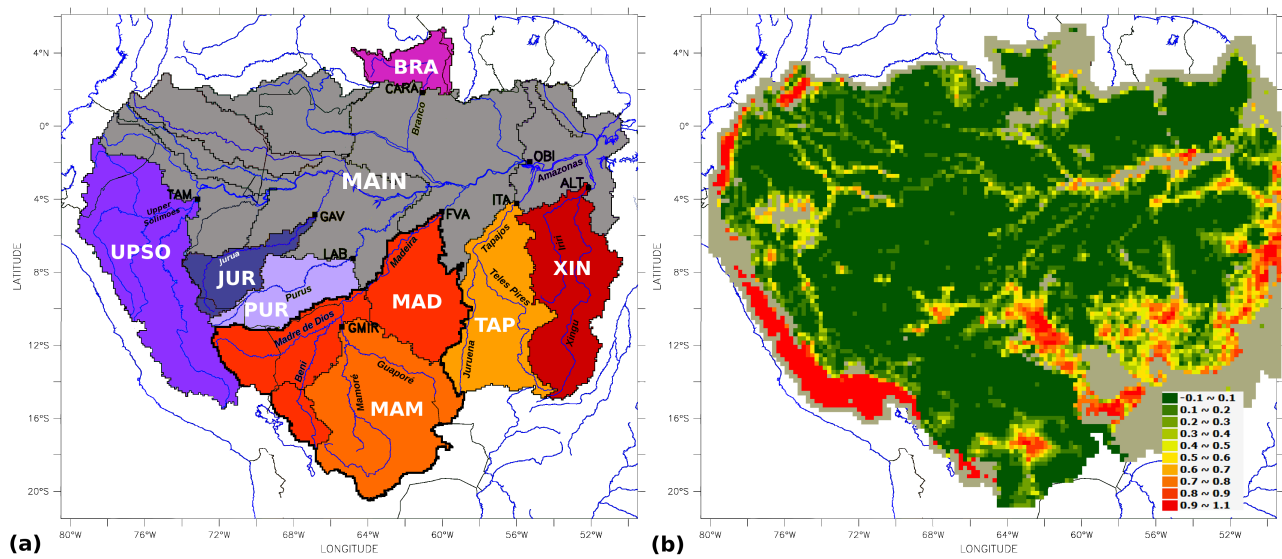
4°N
0°
4°S
8°S
12°S
16°S
20°S
LATITUDE
80°W 76°W 72°W 68°W 64°W 60°W 56°W 52°W
LONGITUDE
BRA
CARA
Branco
MAIN
OBI
Amazonas
ALT
TAM
Upper Solimoes
GAV
FVA
ITA
UPSO
Jurua
JUR
LAB
Madeira
Tapajos
Teles Pires
Xingu
XIN
PUR
Purus
MAD
TAP
Madre de Dios
GMIR
Beni
Mamoré
Guaporé
Juruena
Xingu
MAM
(a)

4°N
0°
4°S
8°S
12°S
16°S
20°S
LATITUDE
80°W 76°W 72°W 68°W 64°W 60°W 56°W 52°W
LONGITUDE
-0.1 ~ 0.1
0.1 ~ 0.2
0.2 ~ 0.3
0.3 ~ 0.4
0.4 ~ 0.5
0.5 ~ 0.6
0.6 ~ 0.7
0.7 ~ 0.8
0.8 ~ 0.9
0.9 ~ 1.1
(b)